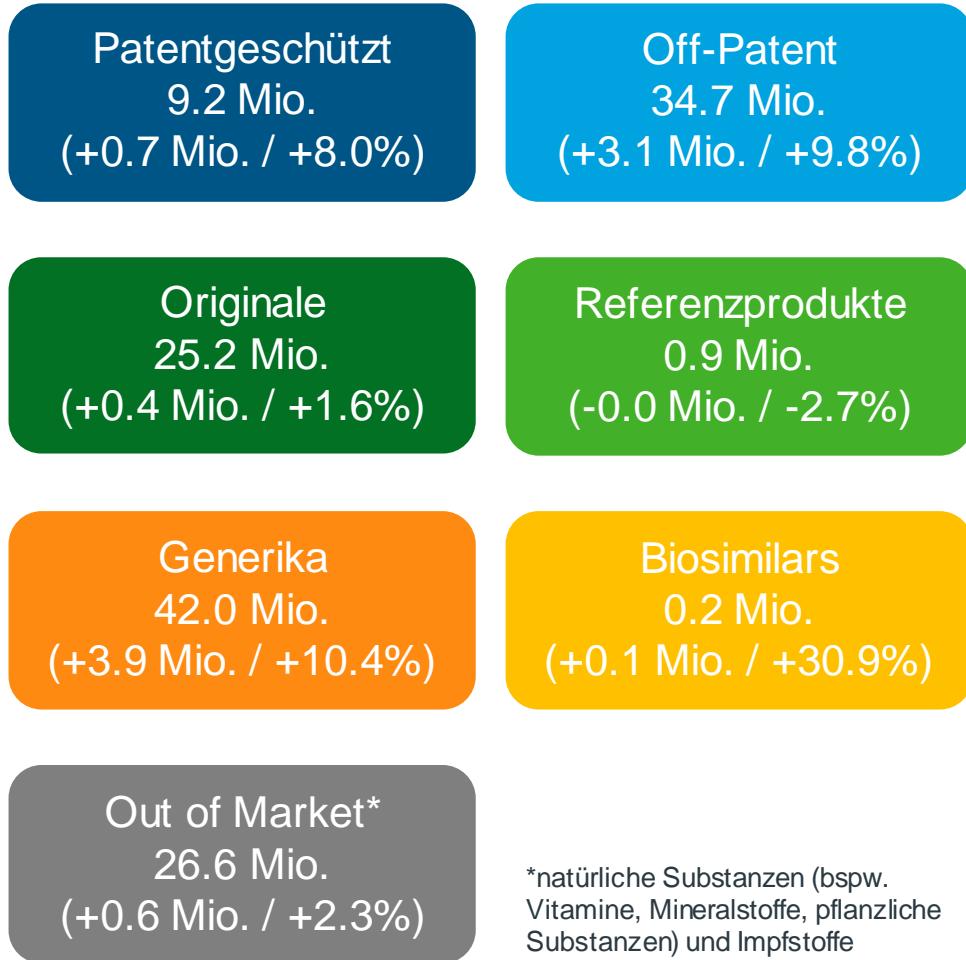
Patentgeschützt
9.2 Mio.
(+0.7 Mio. / +8.0%)

Off-Patent
34.7 Mio.
(+3.1 Mio. / +9.8%)

Originale
25.2 Mio.
(+0.4 Mio. / +1.6%)

Referenzprodukte
0.9 Mio.
(-0.0 Mio. / -2.7%)

Generika
42.0 Mio.
(+3.9 Mio. / +10.4%)

Biosimilars
0.2 Mio.
(+0.1 Mio. / +30.9%)

Out of Market*
26.6 Mio.
(+0.6 Mio. / +2.3%)

*natürliche Substanzen (bspw. Vitamine, Mineralstoffe, pflanzliche Substanzen) und Impfstoffe